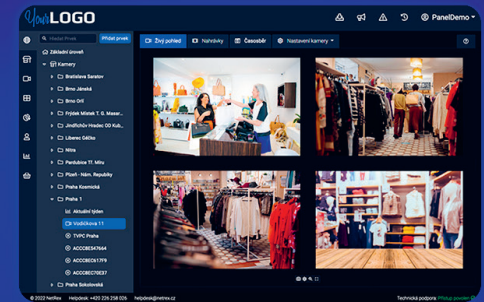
YourLOGO

PanelDemo

Hledat Prvek
Přidat prvek

Základní úroveň
Kamery
Bratislava Saratov
Brno Jánská
Brno OC
Frýdek Místek T. G. Masar...
Jindřichův Hradec 00 Kub...
Liberec Géčko
Pardubice Tř. Míru
Plzeň - Nám. Republiky
Praha Kosmická
Praha 1
Aktuální týden
Vodičkova 11
TVPC Praha
ACCCBEC47664
ACCCBEC61779
ACCCBEC70E37
Praha Sokolovská

Živý pohled
Nahrávky
Časosběr
Nastavení kamery

© 2022 NetRex   Helpdesk: +420 226 258 025   helpdesk@netrex.cz

Technická podpora